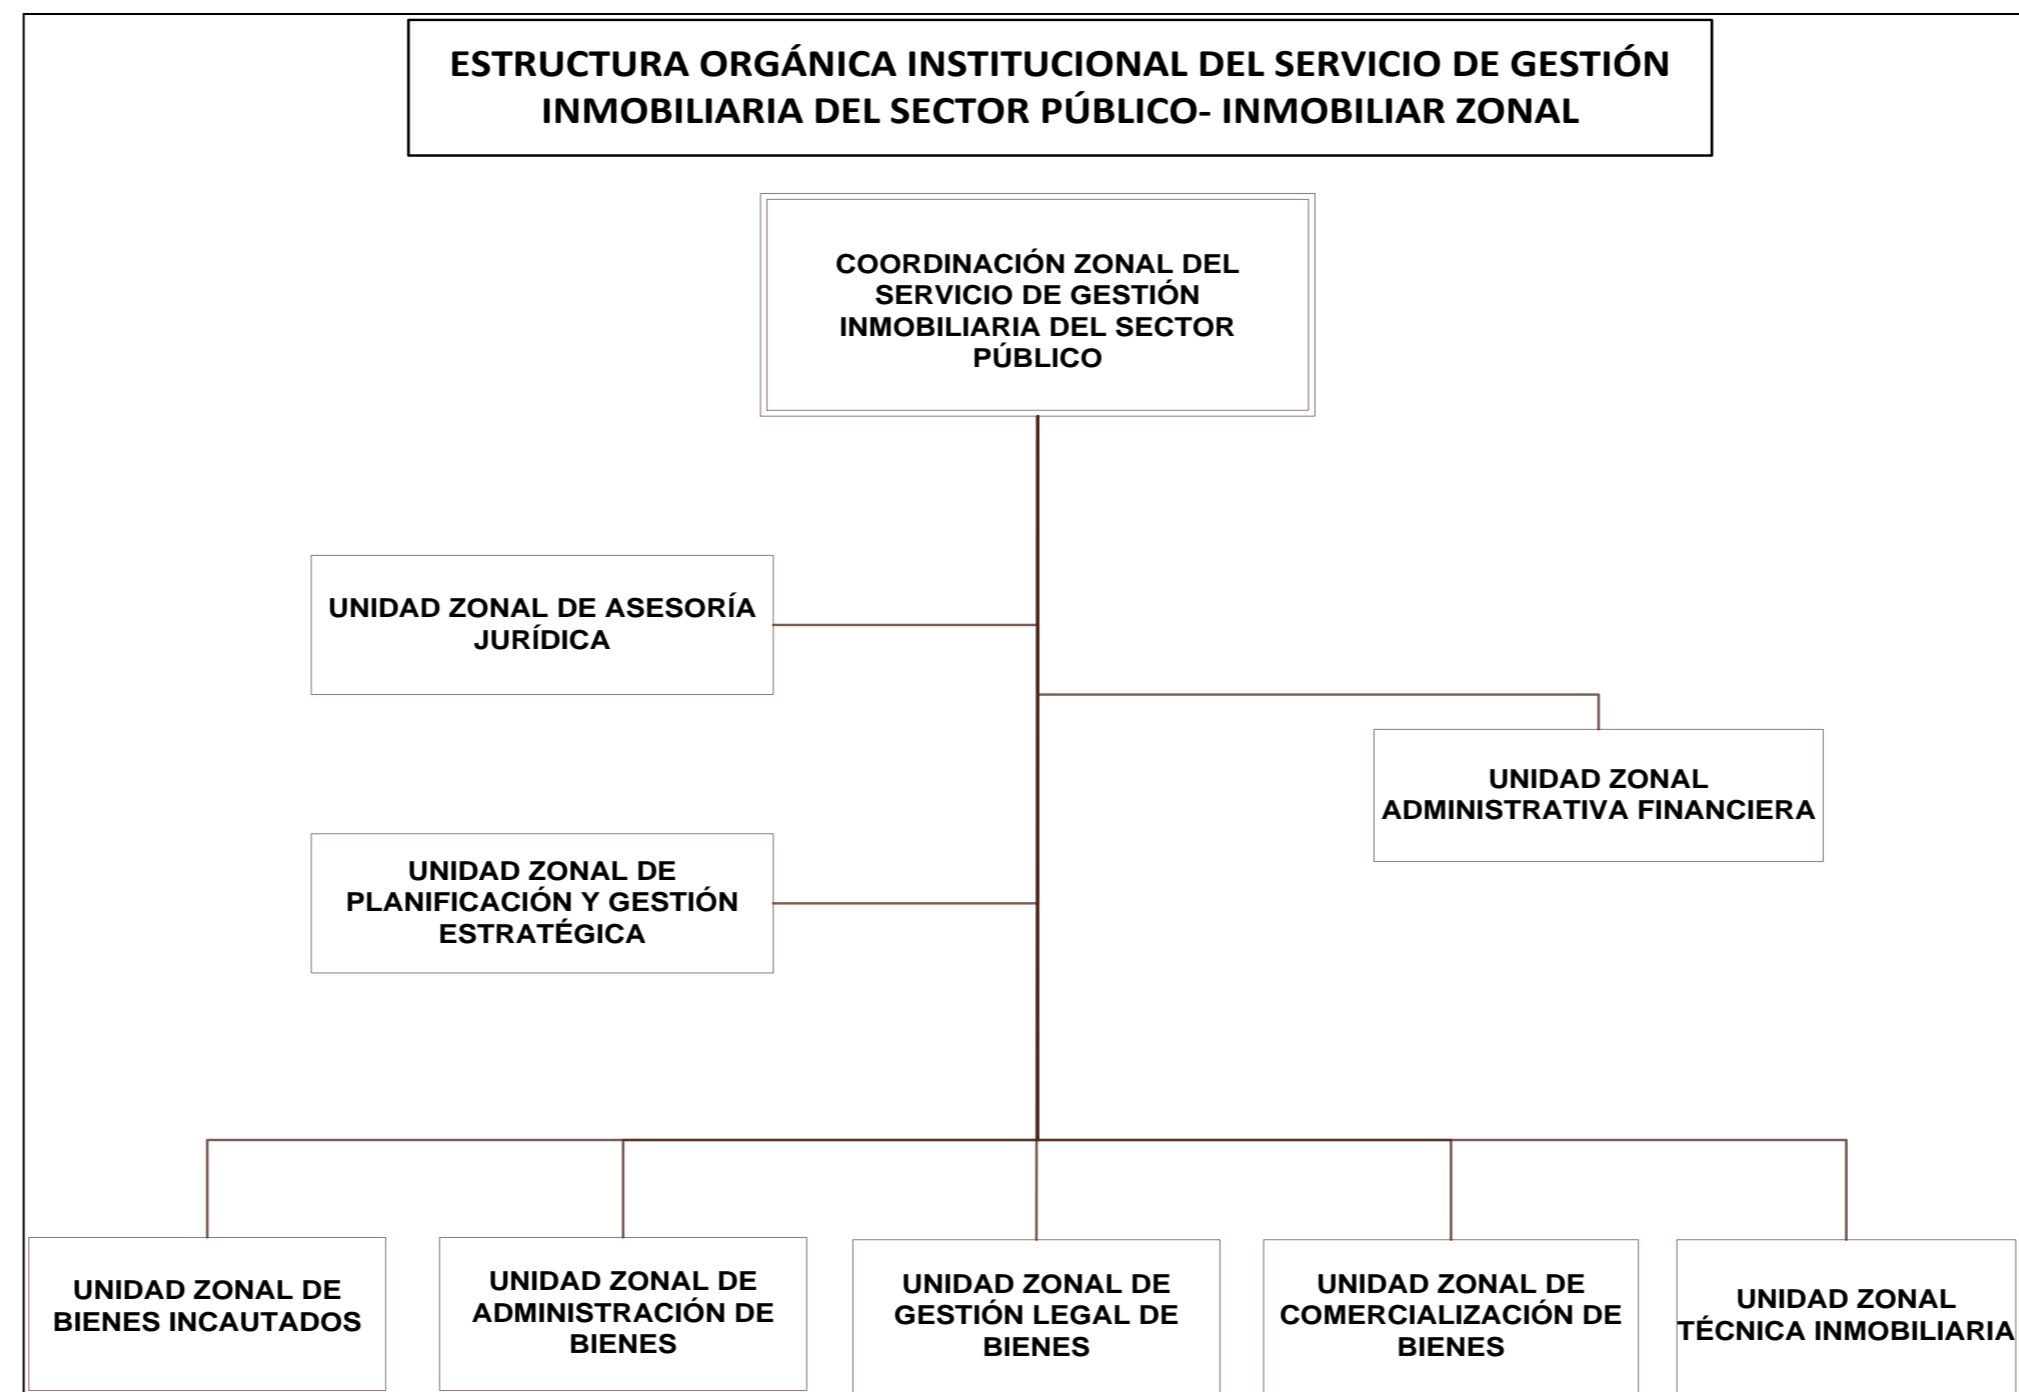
ESTRUCTURA ORGÁNICA INSTITUCIONAL DEL SERVICIO DE GESTIÓN INMOBILIARIA DEL SECTOR PÚBLICO- INMOBILIAR ZONAL

COORDINACIÓN ZONAL DEL SERVICIO DE GESTIÓN INMOBILIARIA DEL SECTOR PÚBLICO

UNIDAD ZONAL DE ASESORÍA JURÍDICA

UNIDAD ZONAL ADMINISTRATIVA FINANCIERA

UNIDAD ZONAL DE PLANIFICACIÓN Y GESTIÓN ESTRATÉGICA

UNIDAD ZONAL DE BIENES INCAUTADOS

UNIDAD ZONAL DE ADMINISTRACIÓN DE BIENES

UNIDAD ZONAL DE GESTIÓN LEGAL DE BIENES

UNIDAD ZONAL DE COMERCIALIZACIÓN DE BIENES

UNIDAD ZONAL TÉCNICA INMOBILIARIA